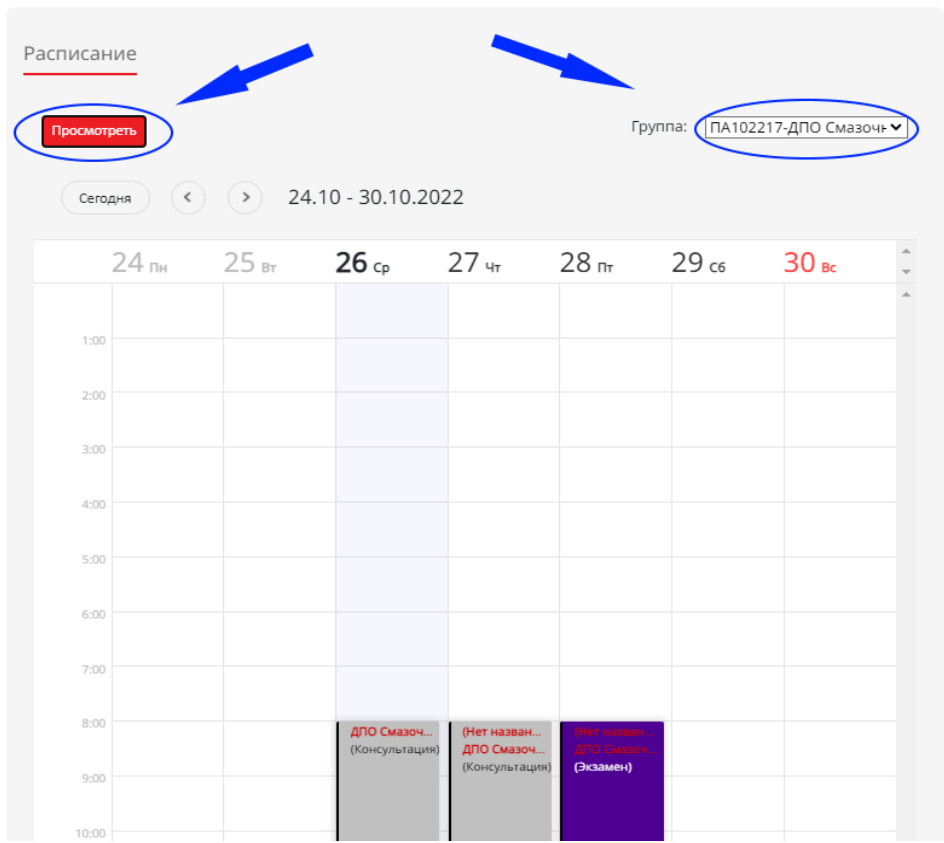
Расписание

Просмотреть

Группа: ПА102217-ДПО Смазочн

Сегодня 24.10 - 30.10.2022

| | 24 Пн | 25 Вт | 26 Ср | 27 Чт | 28 Пт | 29 Сб | 30 Вс |
|---|---|---|---|---|---|---|---|
| 1:00 | | | | | | | |
| 2:00 | | | | | | | |
| 3:00 | | | | | | | |
| 4:00 | | | | | | | |
| 5:00 | | | | | | | |
| 6:00 | | | | | | | |
| 7:00 | | | | | | | |
| 8:00 | | | ДПО Смазоч... (Консультация) | (Нет назван... ДПО Смазоч... (Консультация) | (Нет назван... ДПО Смазоч... (Экзамен) | | |
| 9:00 | | | | | | | |
| 10:00 | | | | | | | |